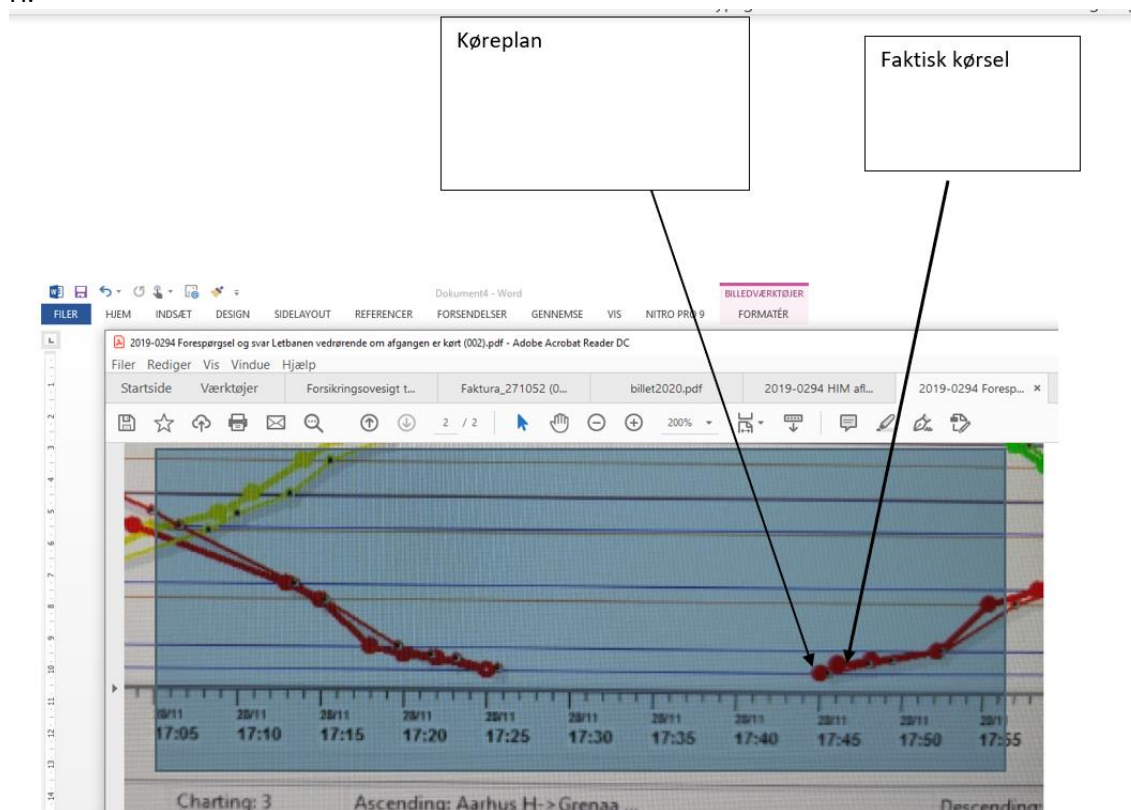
Køreplan

Faktisk kørsel

Dokument4 - Word

BILLEDVÆRKTØJER

FILER HJEM INDSÆT DESIGN SIDELAYOUT REFERENCER FORSENDELSER GENNEMSE VIS NITRO PRO 9 FORMATÉR

2019-0294 Forespørgsel og svar Letbanen vedrørende om afgangen er kørt (002).pdf - Adobe Acrobat Reader DC

Filer Rediger Vis Vindue Hjælp

Startside Værktøjer Forsikringsovesigt t... Faktura_271052 (0... billet2020.pdf 2019-0294 HIM afl... 2019-0294 Foresp... ×

2 / 2 200%

28/11 17:05 28/11 17:10 28/11 17:15 28/11 17:20 28/11 17:25 28/11 17:30 28/11 17:35 28/11 17:40 28/11 17:45 28/11 17:50 28/11 17:55

Charting: 3 Ascending: Aarhus H->Grenaa Descending: